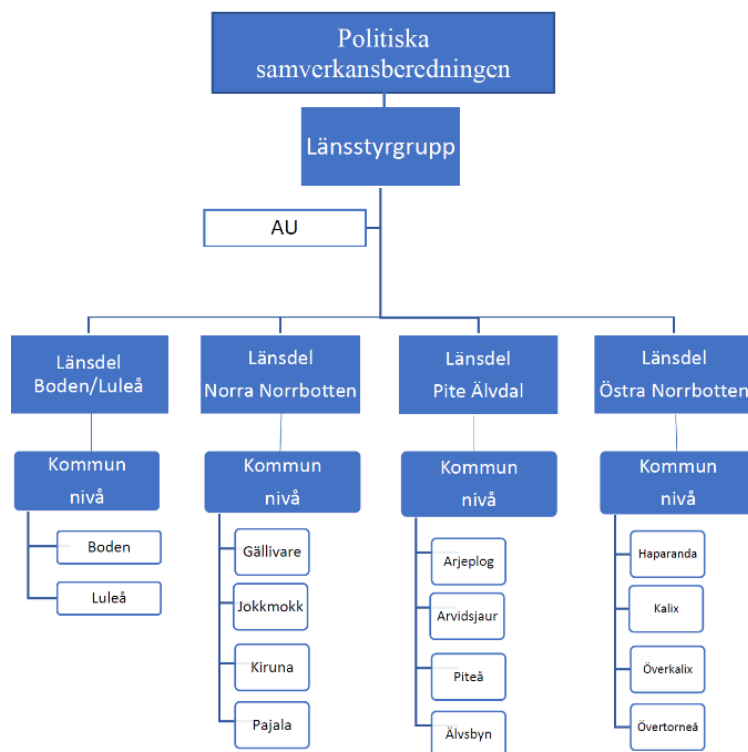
Politiska samverkansberedningen

Länsstyrgrupp

AU

Länsdel Boden/Luleå

Kommun nivå

Boden

Luleå

Länsdel Norra Norrbotten

Kommun nivå

Gällivare

Jokkmokk

Kiruna

Pajala

Länsdel Pite Älvdal

Kommun nivå

Arjeplog

Arvidsjaur

Piteå

Älvsbyn

Länsdel Östra Norrbotten

Kommun nivå

Haparanda

Kalix

Överkalix

Övertorneå